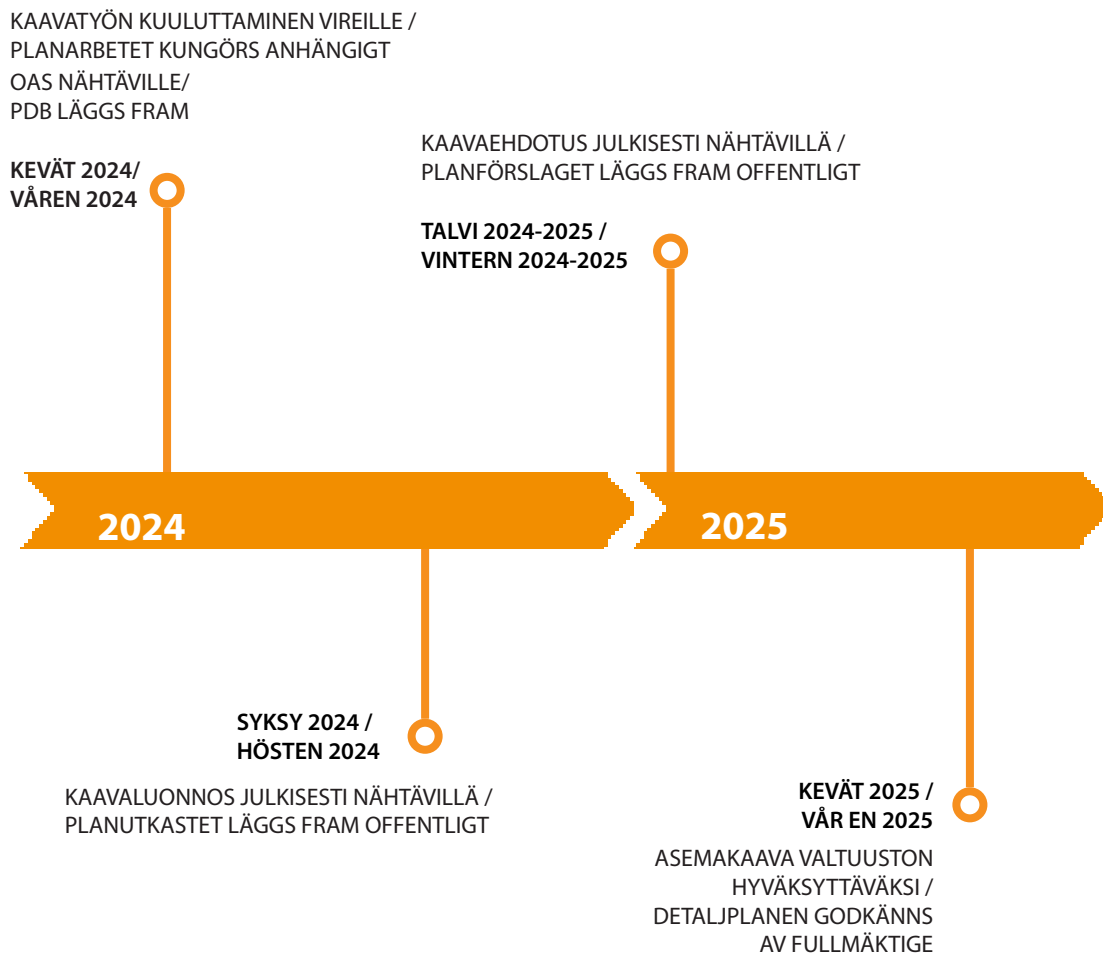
KAAVATYÖN KUULUTTAMINEN VIREILLE / PLANARBETET KUNGÖRS ANHÄNGIGT
OAS NÄHTÄVILLE/ PDB LÄGGS FRAM

KEVÄT 2024/ VÅREN 2024

KAAVAEHDOTUS JULKISESTI NÄHTÄVILLÄ / PLANFÖRSLAGET LÄGGS FRAM OFFENTLIGT

TALVI 2024-2025 / VINTERN 2024-2025

2024

2025

SYKSY 2024 / HÖSTEN 2024

KAAVALUONNOS JULKISESTI NÄHTÄVILLÄ / PLANUTKASTET LÄGGS FRAM OFFENTLIGT

KEVÄT 2025 / VÅR EN 2025

ASEMAKAAVA VALTUUSTON HYVÄKSYTTÄVÄKSI / DETALJPLANEN GODKÄNNS AV FULLMÄKTIGE